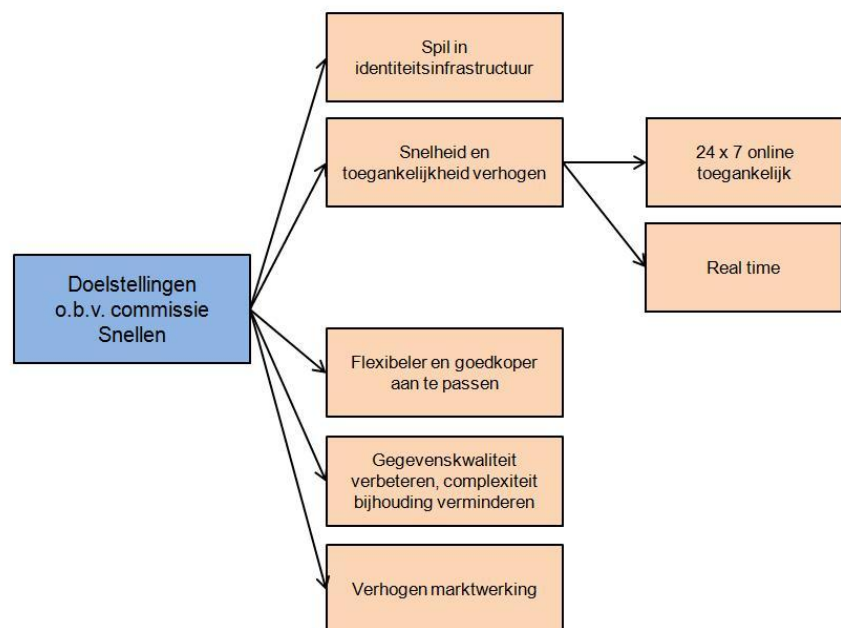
Doelstellingen o.b.v. commissie Snellen

Spil in identiteitsinfrastructuur

Snelheid en toegankelijkheid verhogen

24 x 7 online toegankelijk

Real time

Flexibeler en goedkoper aan te passen

Gegevenskwaliteit verbeteren, complexiteit bijhouding verminderen

Verhogen marktwerking